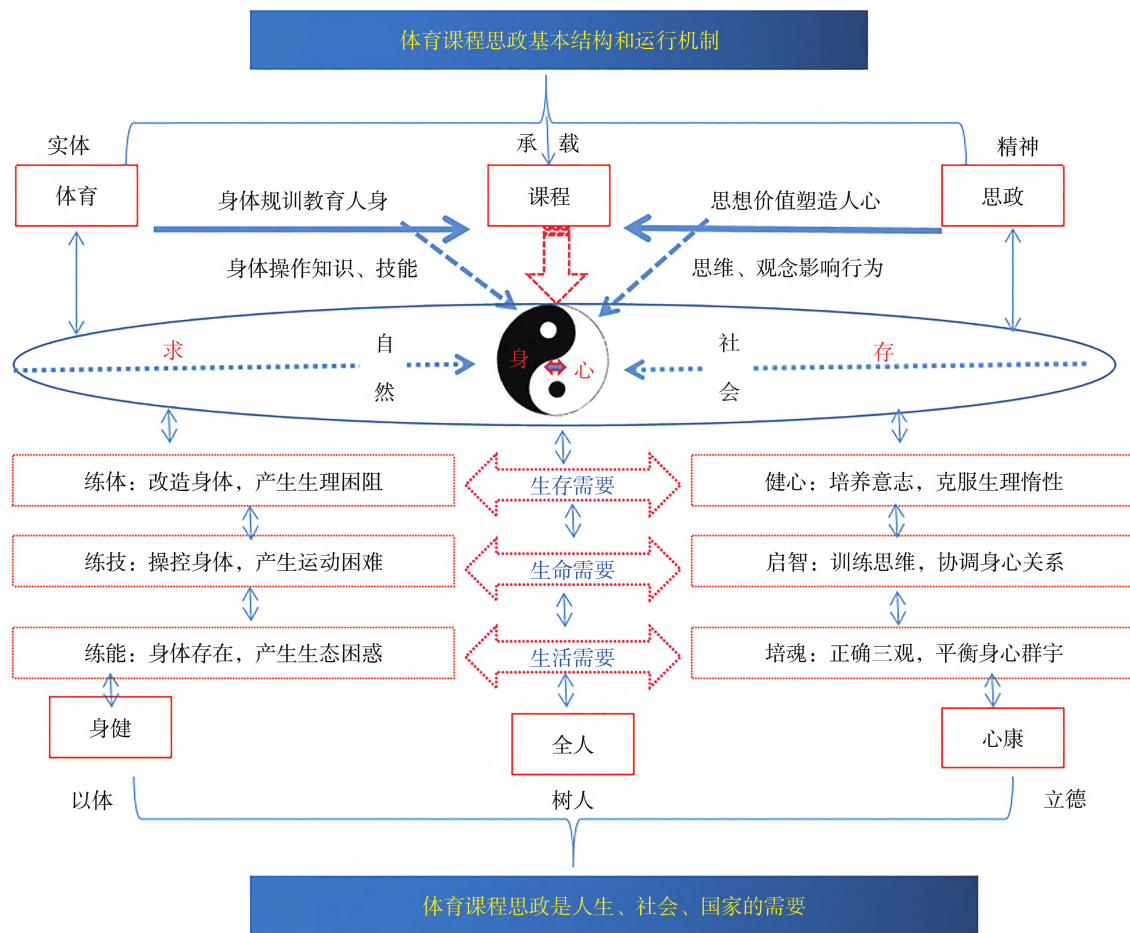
体育课程思政基本结构和运行机制

实体

承　载

精神

体育

身体规训教育人身

课程

思想价值塑造人心

思政

身体操作知识、技能

思维、观念影响行为

求

自然

身

心

社会

存

练体：改造身体，产生生理困阻

生存需要

健心：培养意志，克服生理惰性

练技：操控身体，产生运动困难

生命需要

启智：训练思维，协调身心关系

练能：身体存在，产生生态困惑

生活需要

培魂：正确三观，平衡身心群宇

身健

全人

心康

以体

树人

立德

体育课程思政是人生、社会、国家的需要